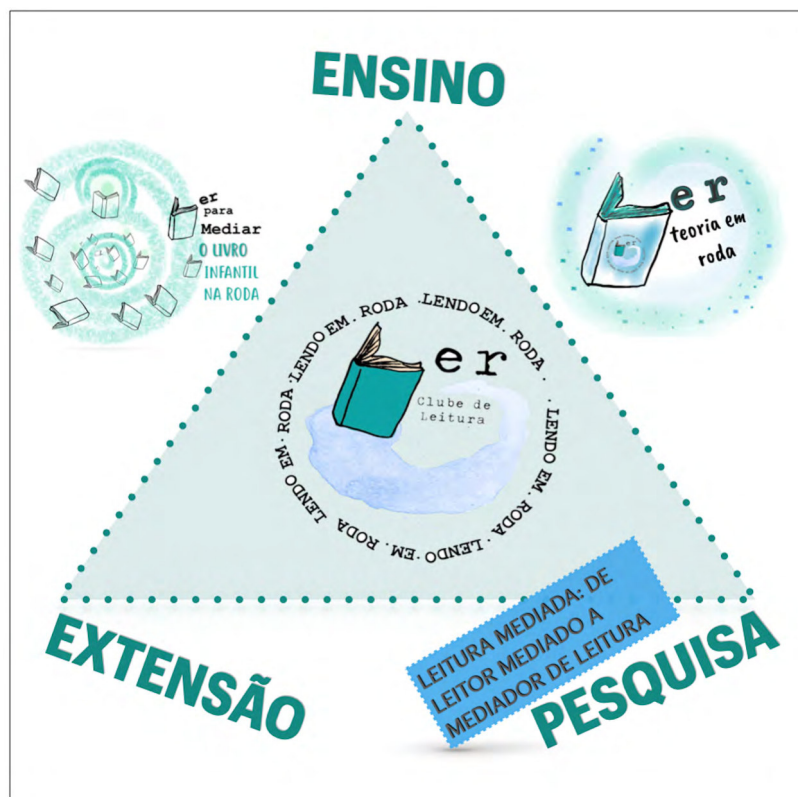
ENSINO

er
para
Mediar
O LIVRO
INFANTIL
NA RODA

er
teoria em
roda

LENDO EM . RODA . LENDO EM . RODA . LENDO EM . RODA . LENDO . EM . RODA . LENDO EM . RODA .

er
Clube de
Leitura

LEITURA MEDIADA: DE LEITOR MEDIADO A MEDIADOR DE LEITURA

EXTENSÃO

PESQUISA